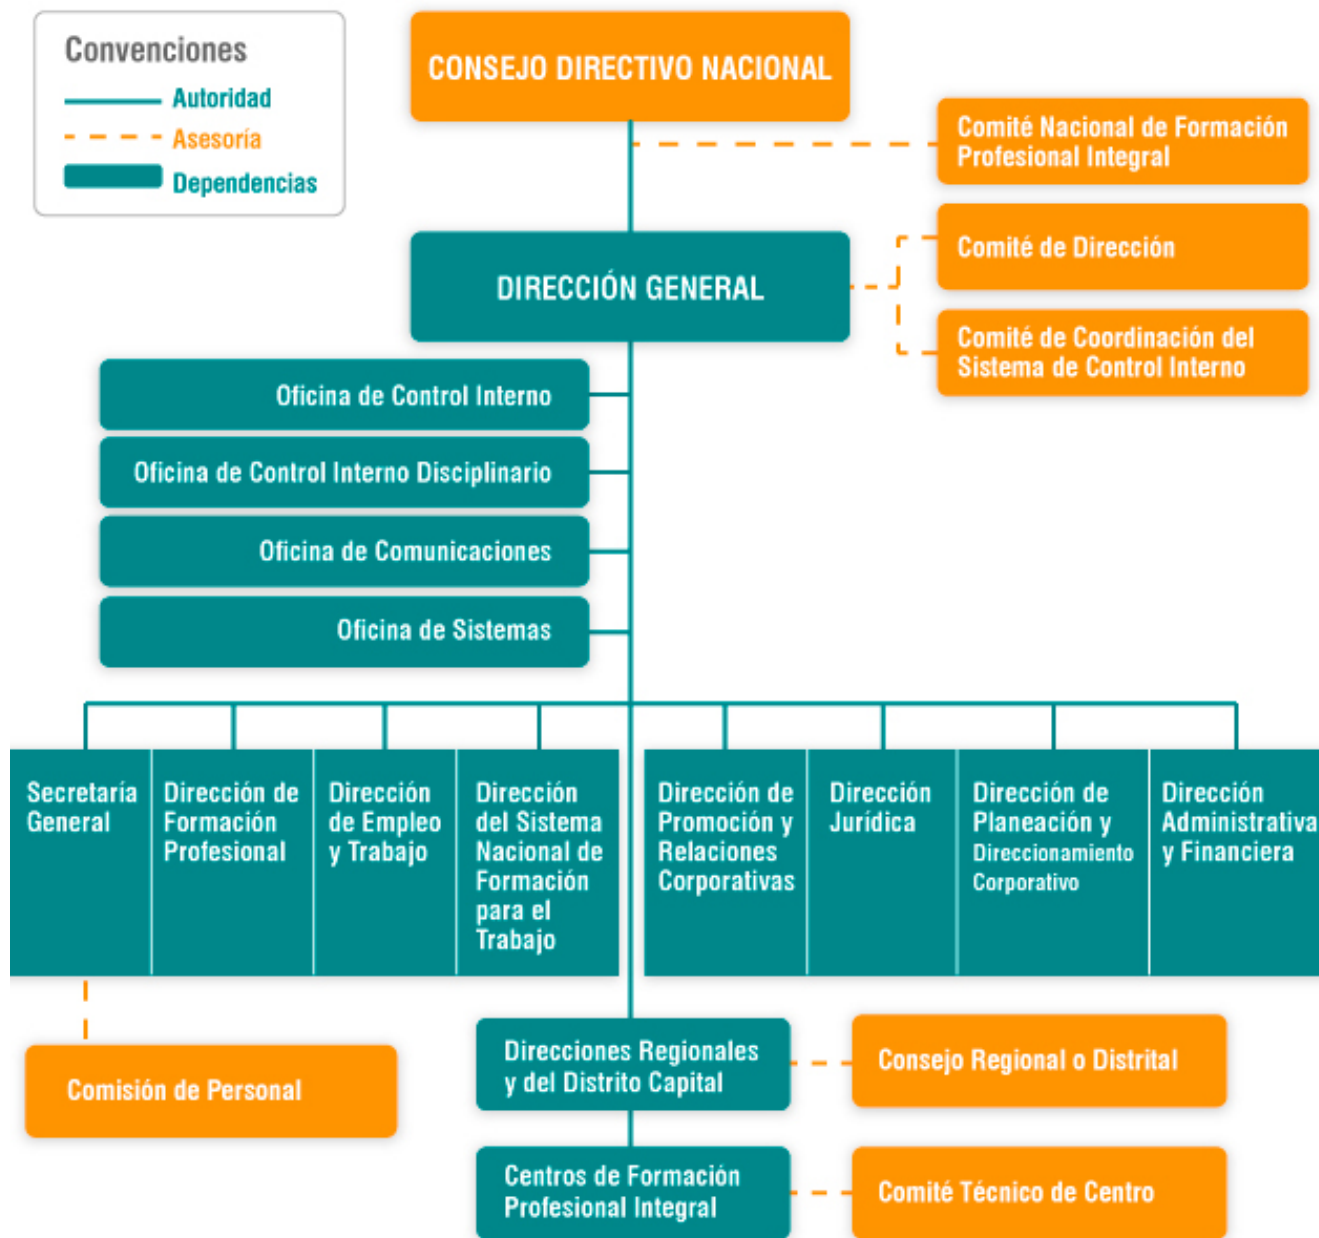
Convenciones
Autoridad
Asesoría
Dependencias

CONSEJO DIRECTIVO NACIONAL

Comité Nacional de Formación Profesional Integral

DIRECCIÓN GENERAL

Comité de Dirección

Comité de Coordinación del Sistema de Control Interno

Oficina de Control Interno

Oficina de Control Interno Disciplinario

Oficina de Comunicaciones

Oficina de Sistemas

Secretaría General

Dirección de Formación Profesional

Dirección de Empleo y Trabajo

Dirección del Sistema Nacional de Formación para el Trabajo

Dirección de Promoción y Relaciones Corporativas

Dirección Jurídica

Dirección de Planeación y Direccionamiento Corporativo

Dirección Administrativa y Financiera

Comisión de Personal

Direcciones Regionales y del Distrito Capital

Consejo Regional o Distrital

Centros de Formación Profesional Integral

Comité Técnico de Centro